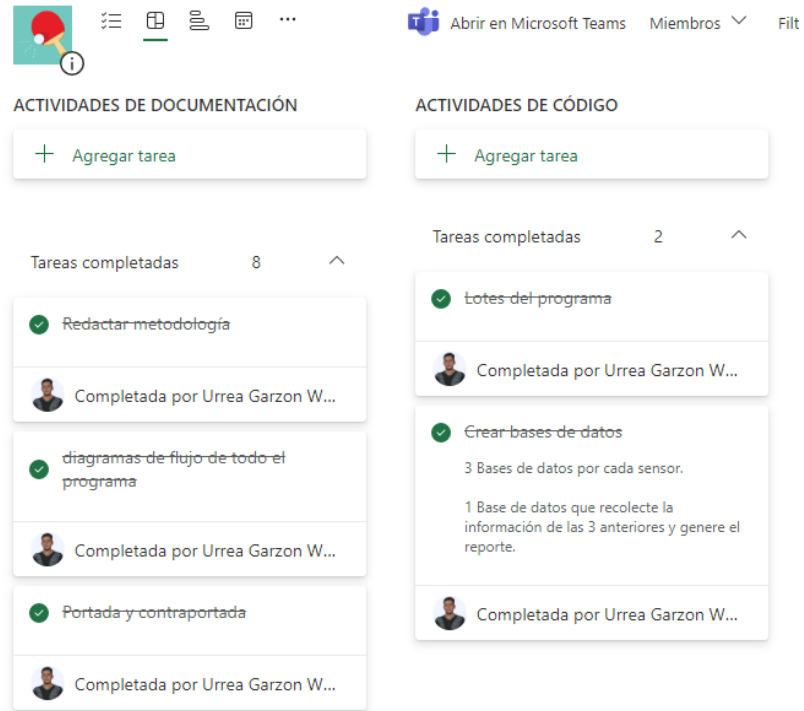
Abrir en Microsoft Teams Miembros Filt

ACTIVIDADES DE DOCUMENTACIÓN

+ Agregar tarea

Tareas completadas 8

Redactar metodología

Completada por Urrea Garzon W...

diagramas de flujo de todo el programa

Completada por Urrea Garzon W...

Portada y contraportada

Completada por Urrea Garzon W...

ACTIVIDADES DE CÓDIGO

+ Agregar tarea

Tareas completadas 2

Lotes del programa

Completada por Urrea Garzon W...

Crear bases de datos

3 Bases de datos por cada sensor.

1 Base de datos que recolecte la información de las 3 anteriores y genere el reporte.

Completada por Urrea Garzon W...